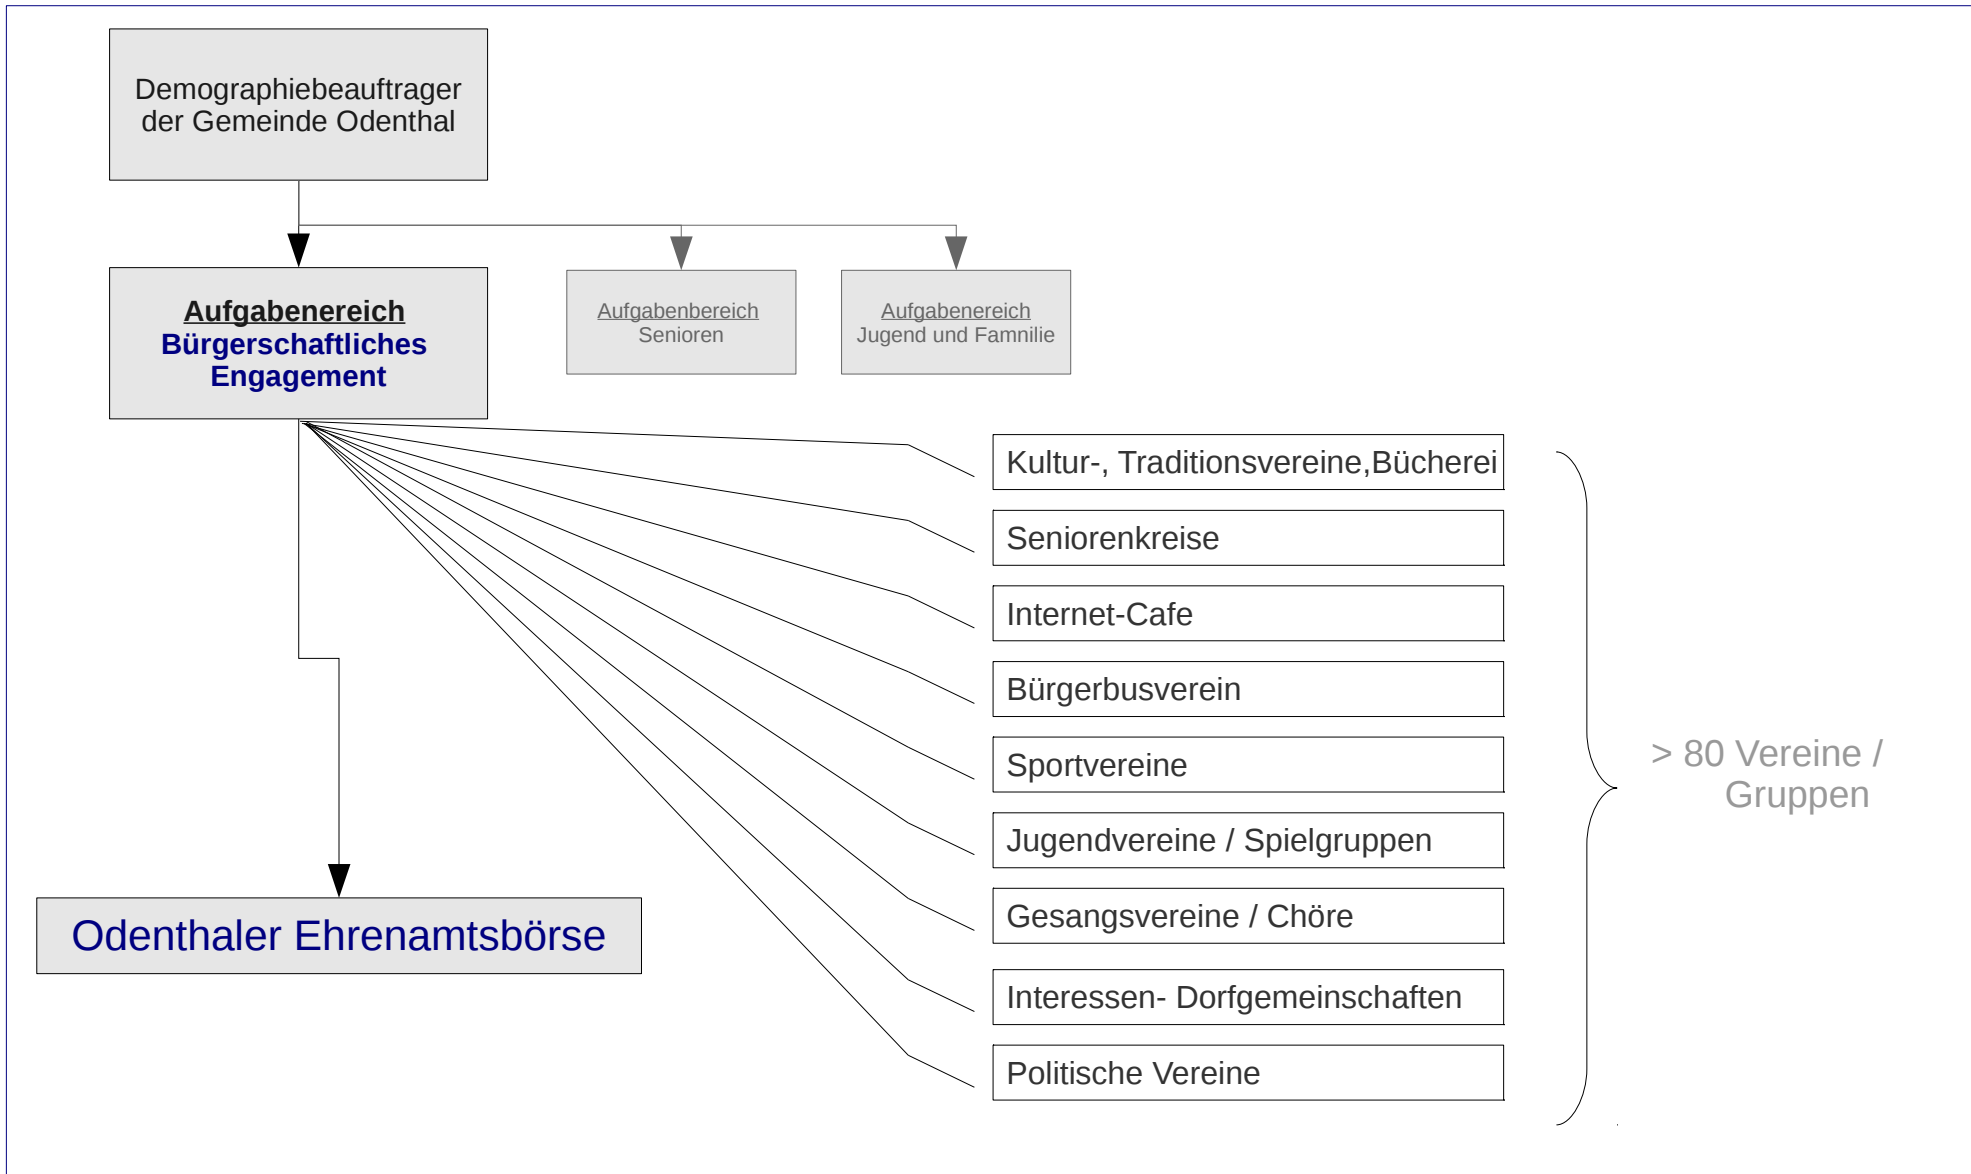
Demographiebeauftrager der Gemeinde Odenthal

Aufgabenereich
Bürgerschaftliches Engagement

Aufgabenbereich
Senioren

Aufgabenereich
Jugend und Famnilie

Kultur-, Traditionsvereine,Bücherei

Seniorenkreise

Internet-Cafe

Bürgerbusverein

Sportvereine

Jugendvereine / Spielgruppen

Gesangsvereine / Chöre

Interessen- Dorfgemeinschaften

Politische Vereine

> 80 Vereine / Gruppen

Odenthaler Ehrenamtsbörse